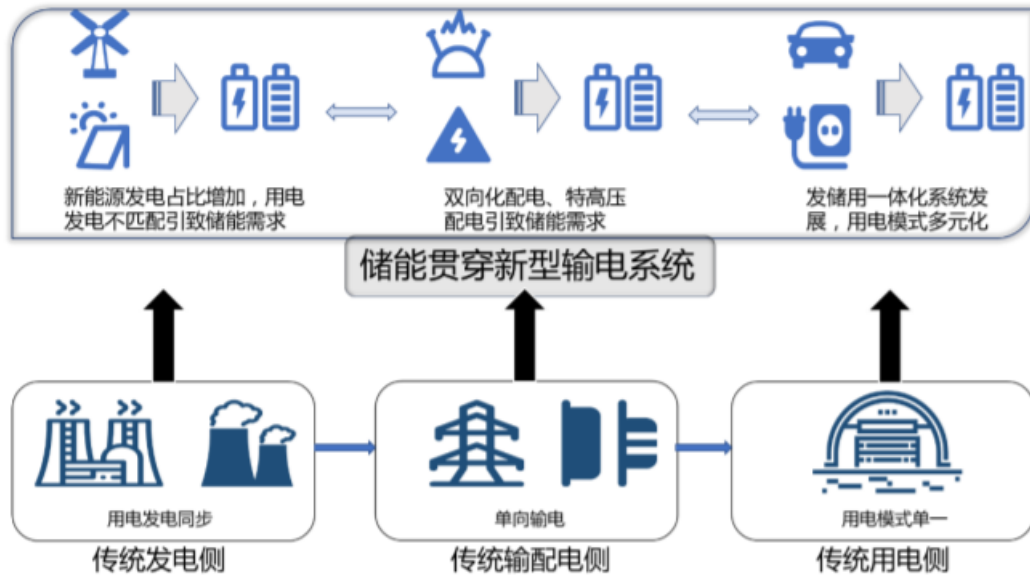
新能源发电占比增加，用电发电不匹配引致储能需求

双向化配电、特高压配电引致储能需求

发储用一体化系统发展，用电模式多元化

储能贯穿新型输电系统

用电发电同步

传统发电侧

单向输电

传统输配电侧

用电模式单一

传统用电侧